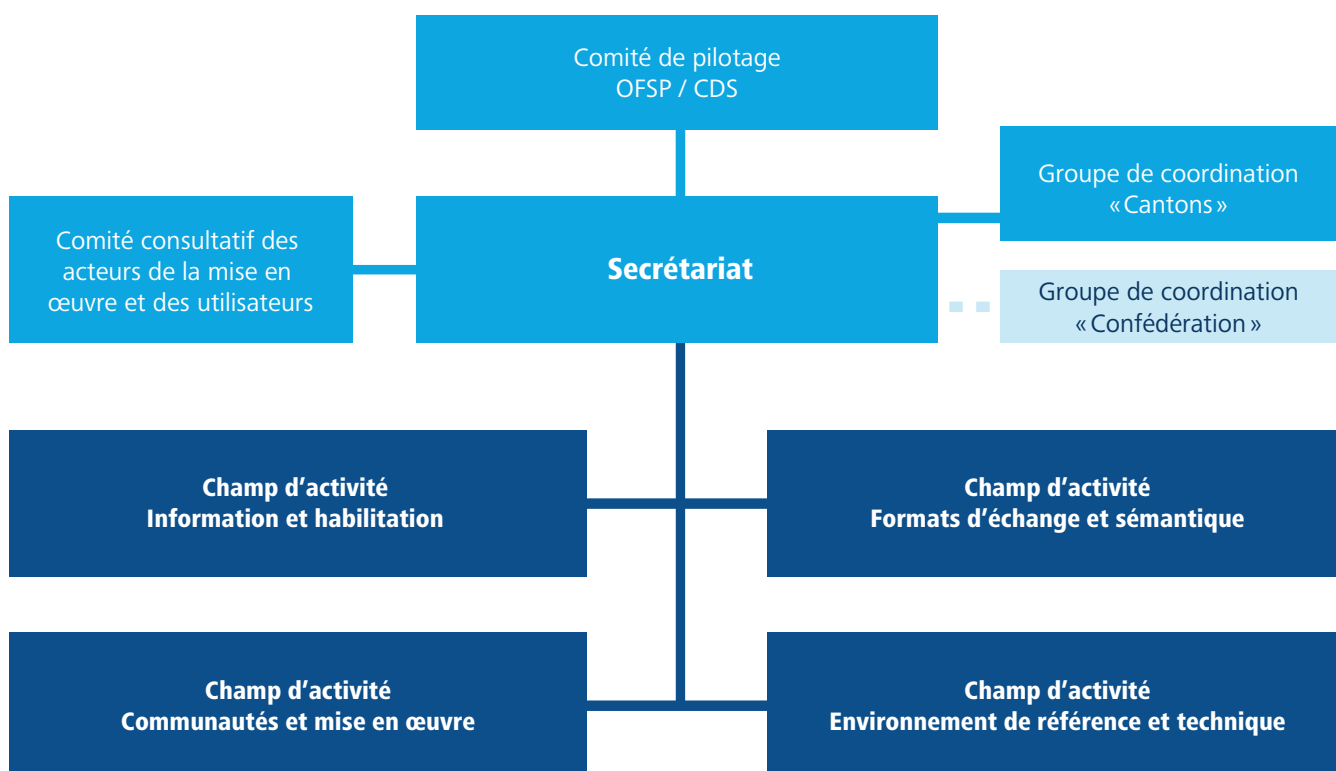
Comité de pilotage
OFSP / CDS

Groupe de coordination
«Cantons»

Comité consultatif des acteurs de la mise en œuvre et des utilisateurs

Secrétariat

Groupe de coordination
«Confédération»

Champ d’activité
Information et habilitation

Champ d’activité
Formats d’échange et sémantique

Champ d’activité
Communautés et mise en œuvre

Champ d’activité
Environnement de référence et technique